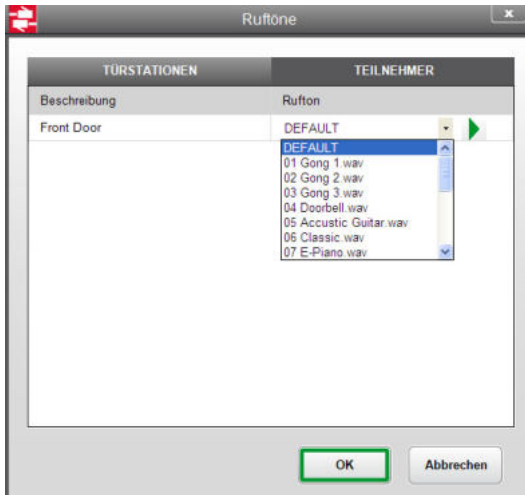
Ruftöne

TÜRSTATIONEN

TEILNEHMER

| Beschreibung | Rufton |
|---|---|
| Front Door | DEFAULT |

DEFAULT
01 Gong 1.wav
02 Gong 2.wav
03 Gong 3.wav
04 Doorbell.wav
05 Accustic Guitar.wav
06 Classic.wav
07 E-Piano.wav

OK

Abbrechen